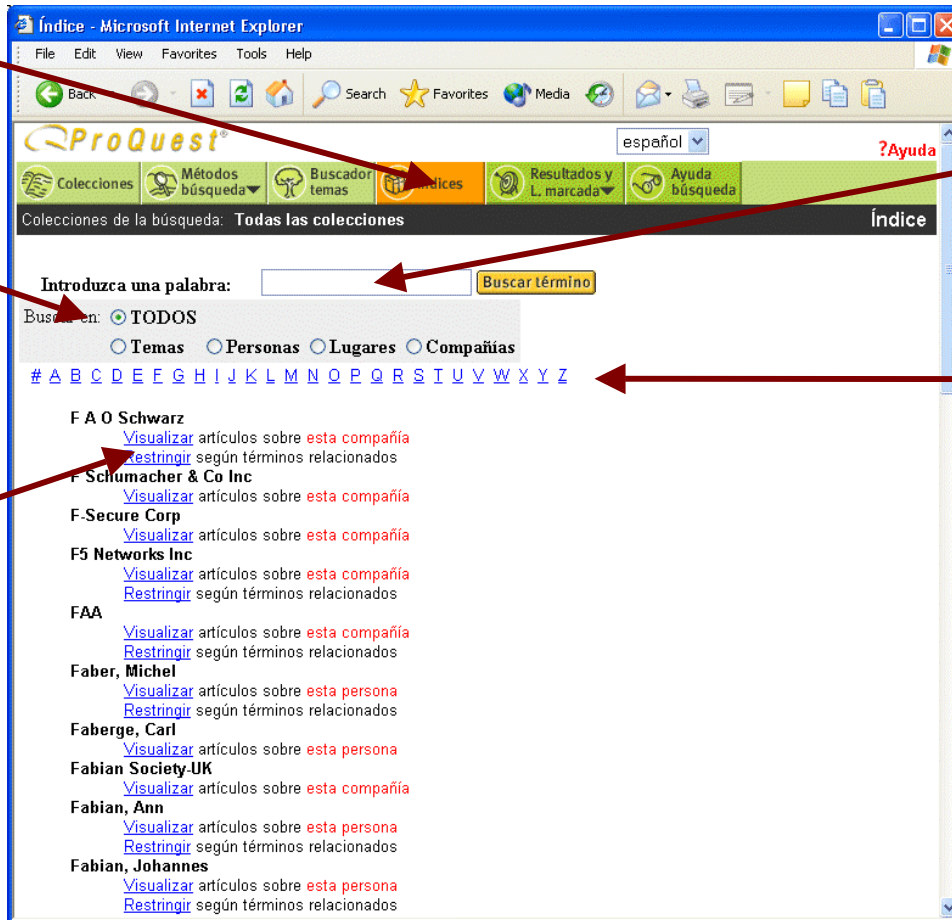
Índice - Microsoft Internet Explorer

File Edit View Favorites Tools Help

Back Search Favorites Media

ProQuest®

español

?Ayuda

Colecciones | Métodos búsqueda | Buscador temas | Índices | Resultados y L. marcada | Ayuda búsqueda

Colecciones de la búsqueda: Todas las colecciones

Índice

Introduzca una palabra: Buscar término

Buscar en: TODOS

Temas Personas Lugares Compañías

# A B C D E F G H I J K L M N O P Q R S T U V W X Y Z

F A O Schwarz
Visualizar artículos sobre esta compañía
Restringir según términos relacionados

F Schumacher & Co Inc
Visualizar artículos sobre esta compañía

F-Secure Corp
Visualizar artículos sobre esta compañía

F5 Networks Inc
Visualizar artículos sobre esta compañía
Restringir según términos relacionados

FAA
Visualizar artículos sobre esta compañía
Restringir según términos relacionados

Faber, Michel
Visualizar artículos sobre esta persona
Restringir según términos relacionados

Faberge, Carl
Visualizar artículos sobre esta persona

Fabian Society-UK
Visualizar artículos sobre esta compañía

Fabian, Ann
Visualizar artículos sobre esta persona
Restringir según términos relacionados

Fabian, Johannes
Visualizar artículos sobre esta persona
Restringir según términos relacionados